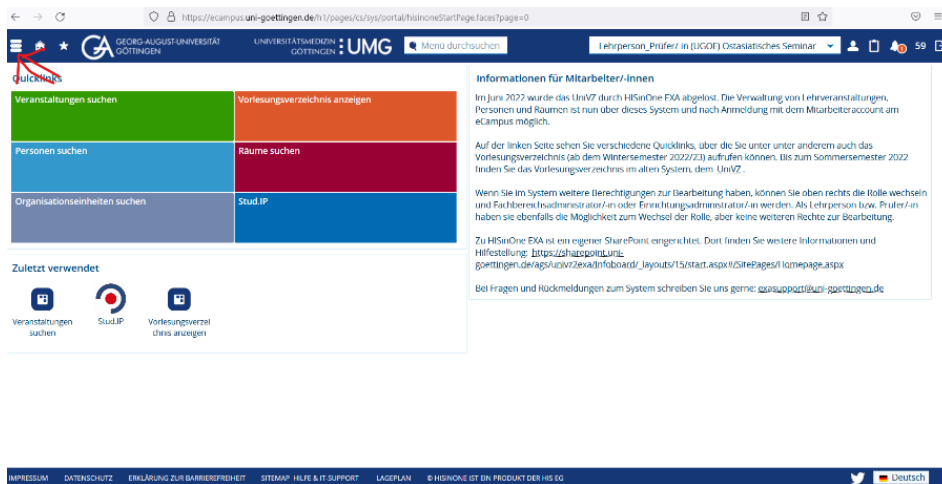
https://ecampus.uni-goettingen.de/h1/pages/cs/sys/portal/hisinoneStartPage.faces?page=0

GEORG-AUGUST-UNIVERSITÄT GÖTTINGEN

UNIVERSITÄTSMEDIZIN GÖTTINGEN UMG

Menü durchsuchen

Lehrperson_Prüfer/ in (UGOE) Ostasiatisches Seminar

59

Quicklinks

| Veranstaltungen suchen | Vorlesungsverzeichnis anzeigen |
|---|---|
| Personen suchen | Räume suchen |
| Organisationseinheiten suchen | Stud.IP |

Zuletzt verwendet

Veranstaltungen suchen

Stud.IP

Vorlesungsverzeichnis anzeigen

Informationen für Mitarbeiter/-innen

Im Juni 2022 wurde das UniVZ durch HISinOne EXA abgelöst. Die Verwaltung von Lehrveranstaltungen, Personen und Räumen ist nun über dieses System und nach Anmeldung mit dem Mitarbeiteraccount am eCampus möglich.

Auf der linken Seite sehen Sie verschiedene Quicklinks, über die Sie unter unter anderem auch das Vorlesungsverzeichnis (ab dem Wintersemester 2022/23) aufrufen können. Bis zum Sommersemester 2022 finden Sie das Vorlesungsverzeichnis im alten System, dem UniVZ .

Wenn Sie im System weitere Berechtigungen zur Bearbeitung haben, können Sie oben rechts die Rolle wechseln und Fachbereichsadministrator/-in oder Einrichtungsadministrator/-in werden. Als Lehrperson bzw. Prüfer/-in haben sie ebenfalls die Möglichkeit zum Wechsel der Rolle, aber keine weiteren Rechte zur Bearbeitung.

Zu HISinOne EXA ist ein eigener SharePoint eingerichtet. Dort finden Sie weitere Informationen und Hilfestellung: https://sharepoint.uni-goettingen.de/ags/univz2exa/infoboard/_layouts/15/start.aspx#/SitePages/Homepage.aspx

Bei Fragen und Rückmeldungen zum System schreiben Sie uns gerne: exasupport@uni-goettingen.de

IMPRESSUM DATENSCHUTZ ERKLÄRUNG ZUR BARRIEREFREIHEIT SITEMAP HILFE & IT-SUPPORT LAGEPLAN © HISINONE IST EIN PRODUKT DER HIS EG

Deutsch